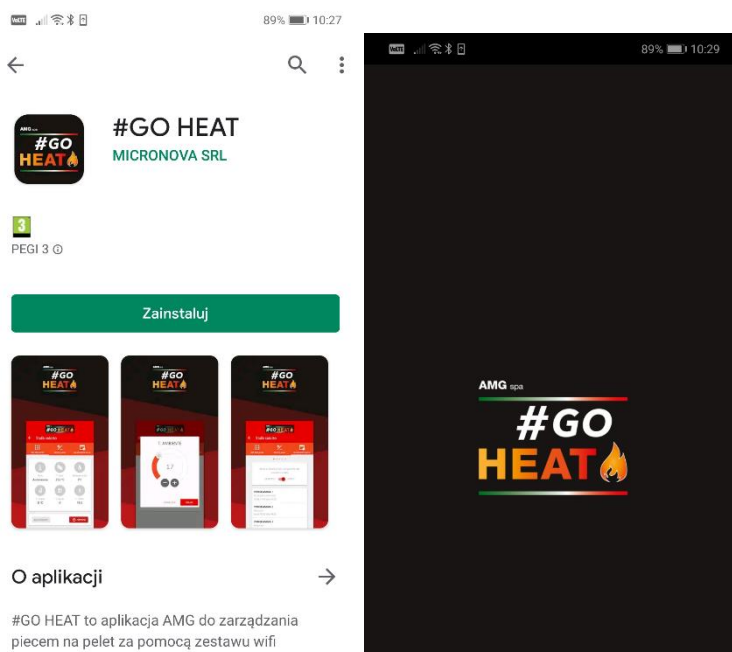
89% 10:27

#GO HEAT
MICRONOVA SRL

3
PEGI 3

Zainstaluj

#GO HEAT

#GO HEAT

#GO HEAT

O aplikacji

#GO HEAT to aplikacja AMG do zarządzania piecem na pelet za pomocą zestawu wifi

89% 10:29

AMG spa
#GO
HEAT